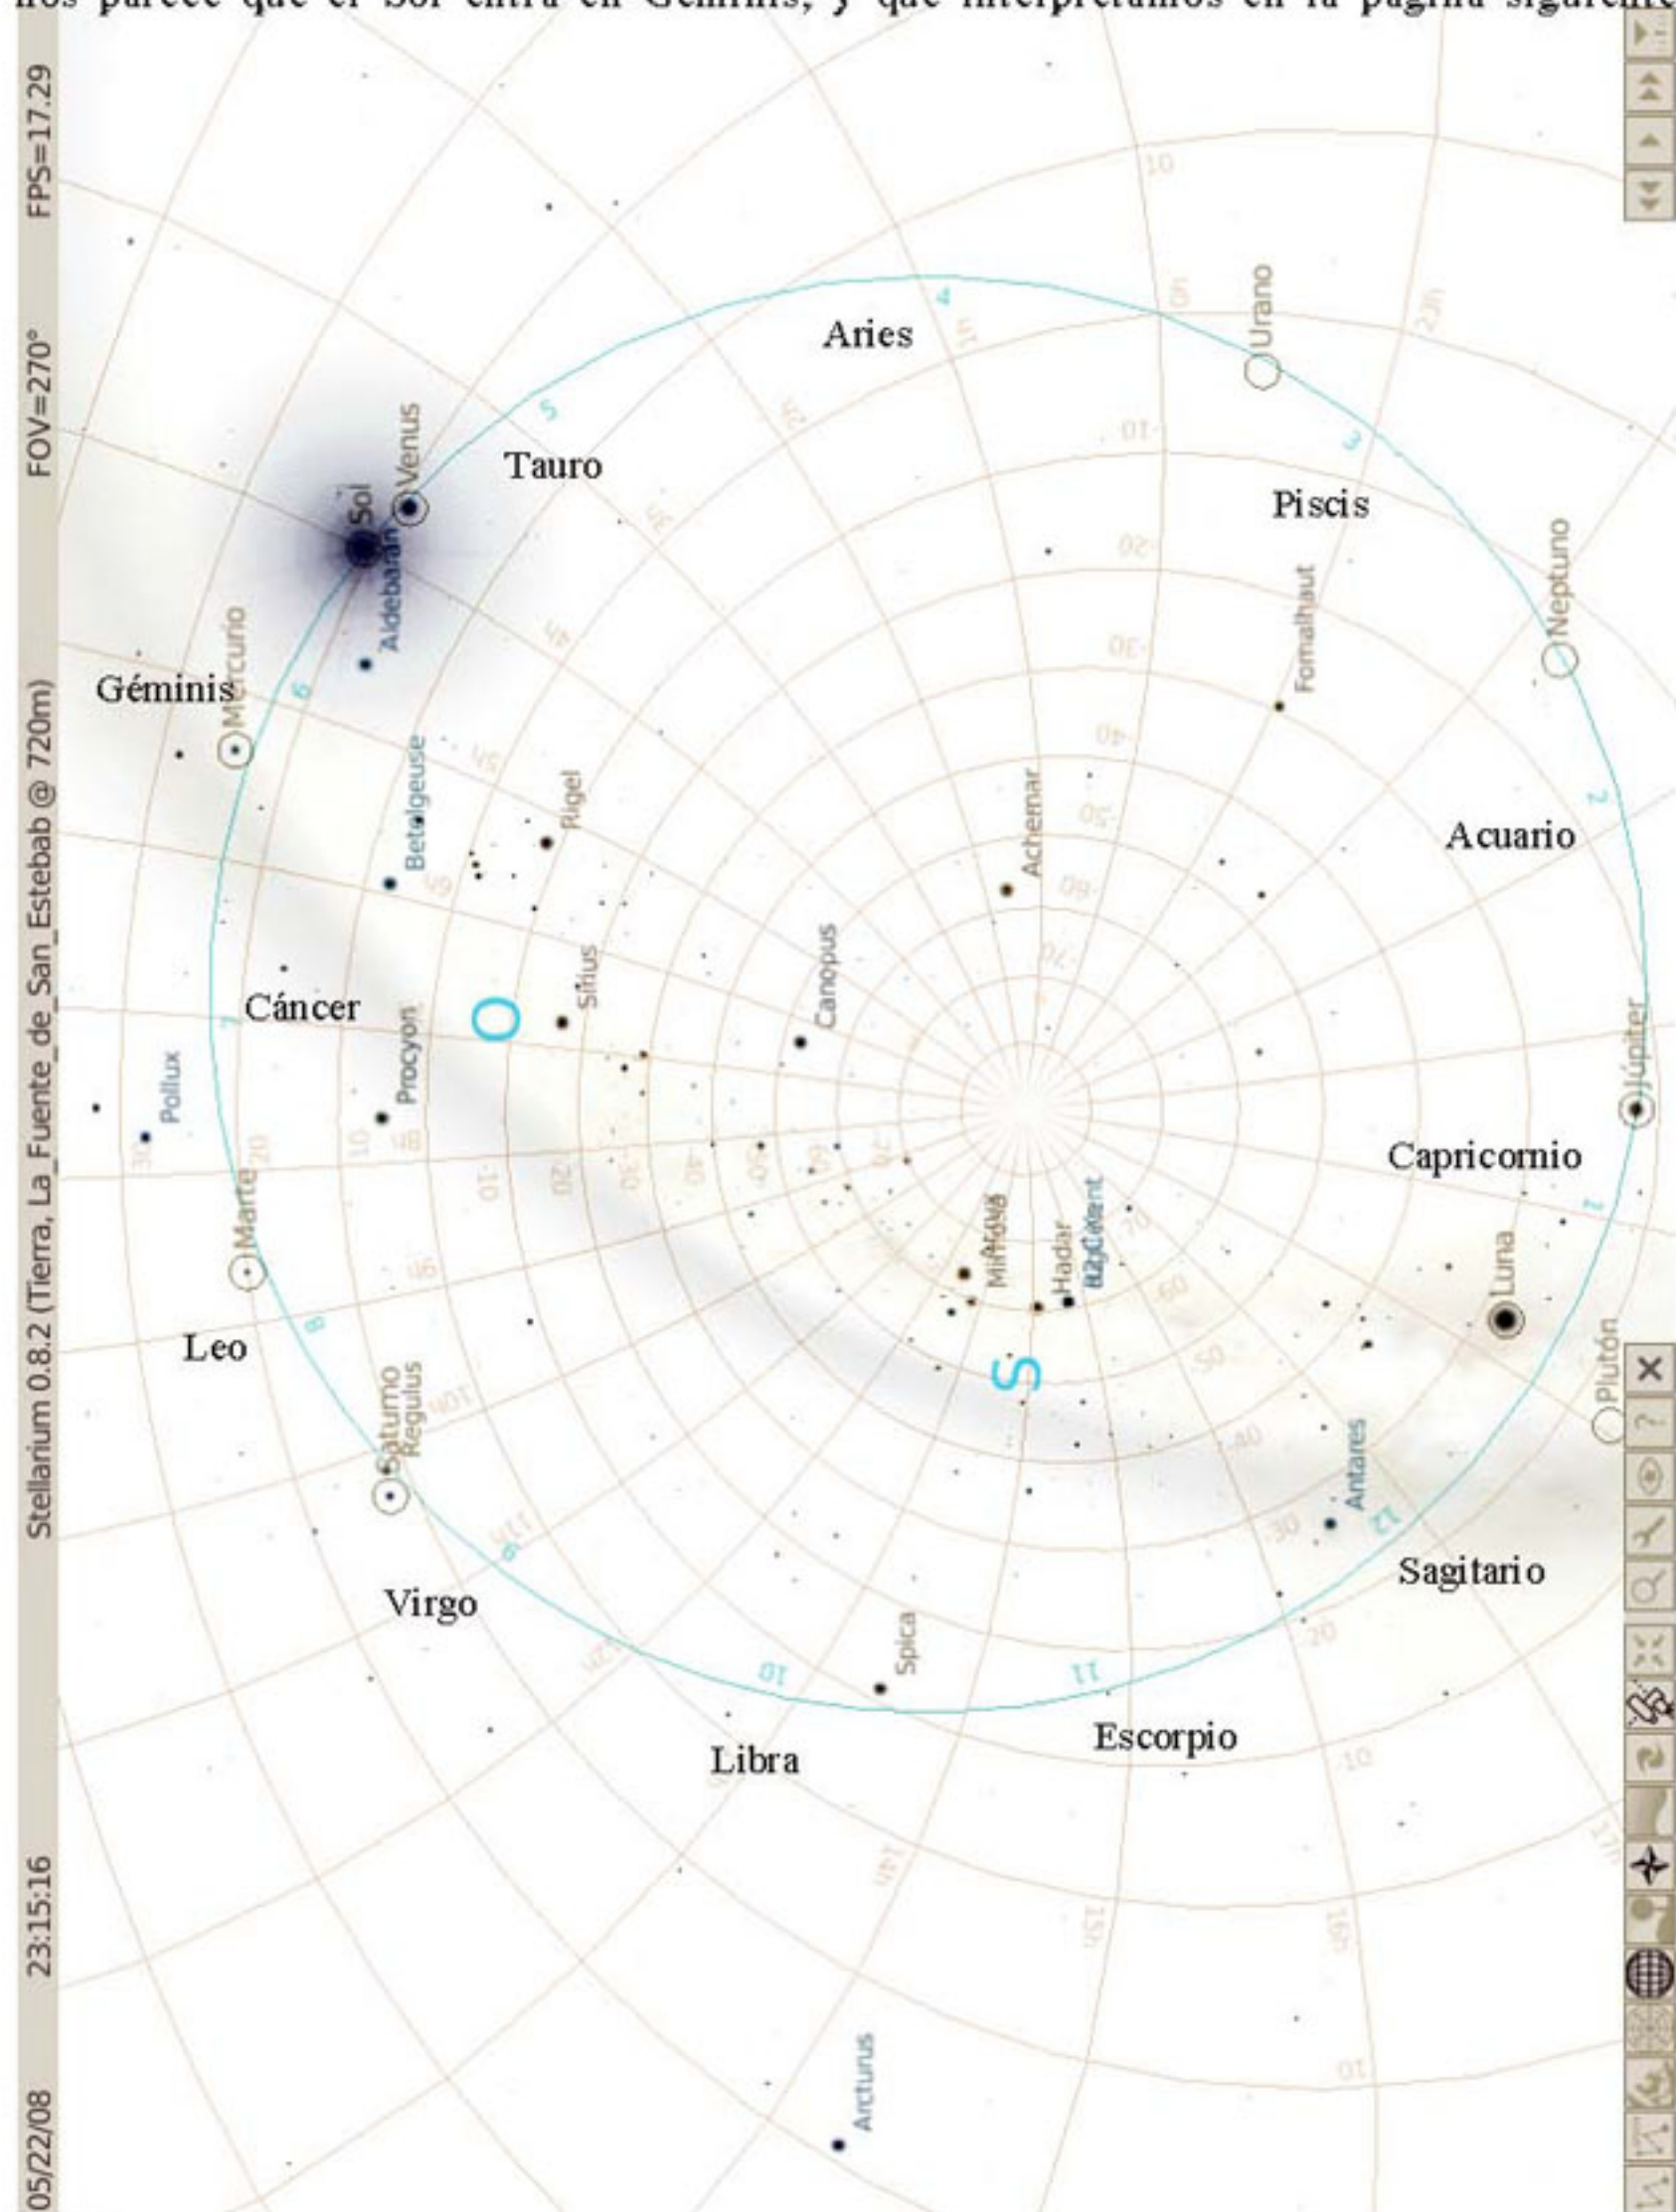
nos parece que el Sol entra en Géminis, y que interpretamos en la página siguiente

05/22/08 23:15:16 Stellarium 0.8.2 (Tierra, La_Fuente_de_San_Estebab @ 720m) FOV=270° FPS=17.29

Aries

Tauro

Piscis

Géminis

Acuario

Cáncer

Capricornio

Leo

Sagitario

Virgo

Libra

Escorpio

Urano

Venus

Sol

Aldebaran

Mercurio

Neptuno

Fomalhaut

Betelgeuse

Rigel

Achernar

Sirius

Canopus

Procyon

Pollux

Júpiter

Marte

Mimosa

Hadar

Rigil Kent

Luna

Saturno

Regulus

Plutón

Antares

Spica

Arcturus

O

S

1

2

3

4

5

6

7

8

9

10

11

12

10

20

30

40

50

60

70